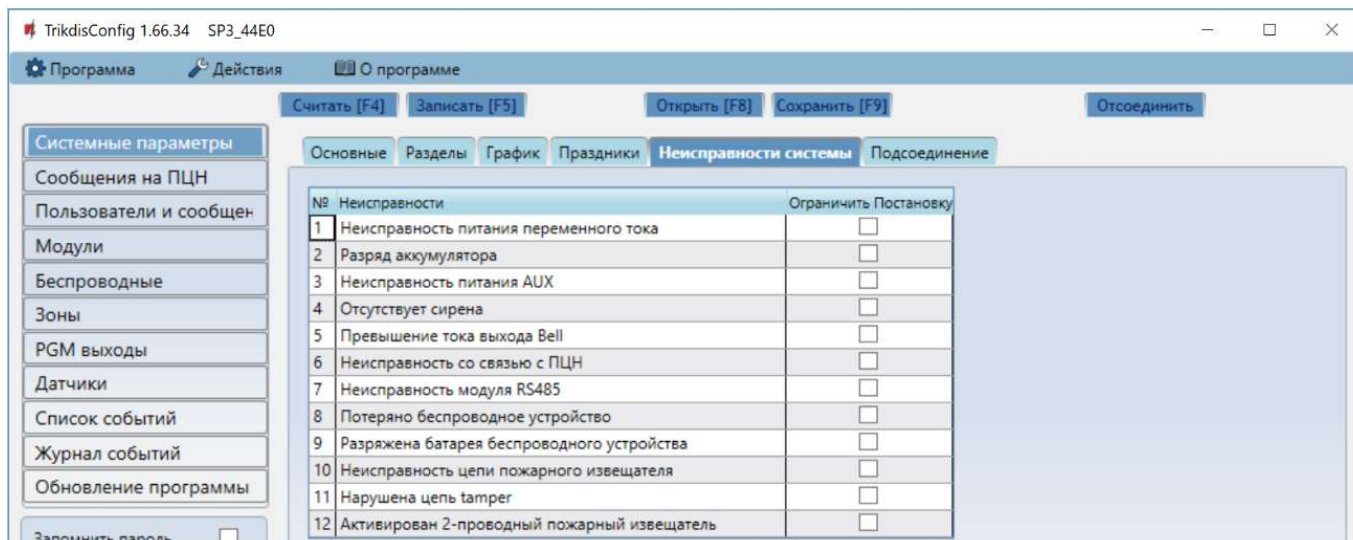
TrikdisConfig 1.66.34 SP3_44E0

Программа Действия О программе

Считать [F4] Записать [F5] Открыть [F8] Сохранить [F9] Отсоединить

Системные параметры
Сообщения на ПЦН
Пользователи и сообщен
Модули
Беспроводные
Зоны
PGM выходы
Датчики
Список событий
Журнал событий
Обновление программы
Запомнить пароль

Основные Разделы График Праздники Неисправности системы Подсоединение

| № | Неисправности | Ограничить Постановку |
|---|---|---|
| 1 | Неисправность питания переменного тока | ☐ |
| 2 | Разряд аккумулятора | ☐ |
| 3 | Неисправность питания AUX | ☐ |
| 4 | Отсутствует сирена | ☐ |
| 5 | Превышение тока выхода Bell | ☐ |
| 6 | Неисправность со связью с ПЦН | ☐ |
| 7 | Неисправность модуля RS485 | ☐ |
| 8 | Потеряно беспроводное устройство | ☐ |
| 9 | Разряжена батарея беспроводного устройства | ☐ |
| 10 | Неисправность цепи пожарного извещателя | ☐ |
| 11 | Нарушена цепь tamper | ☐ |
| 12 | Активирован 2-проводный пожарный извещатель | ☐ |